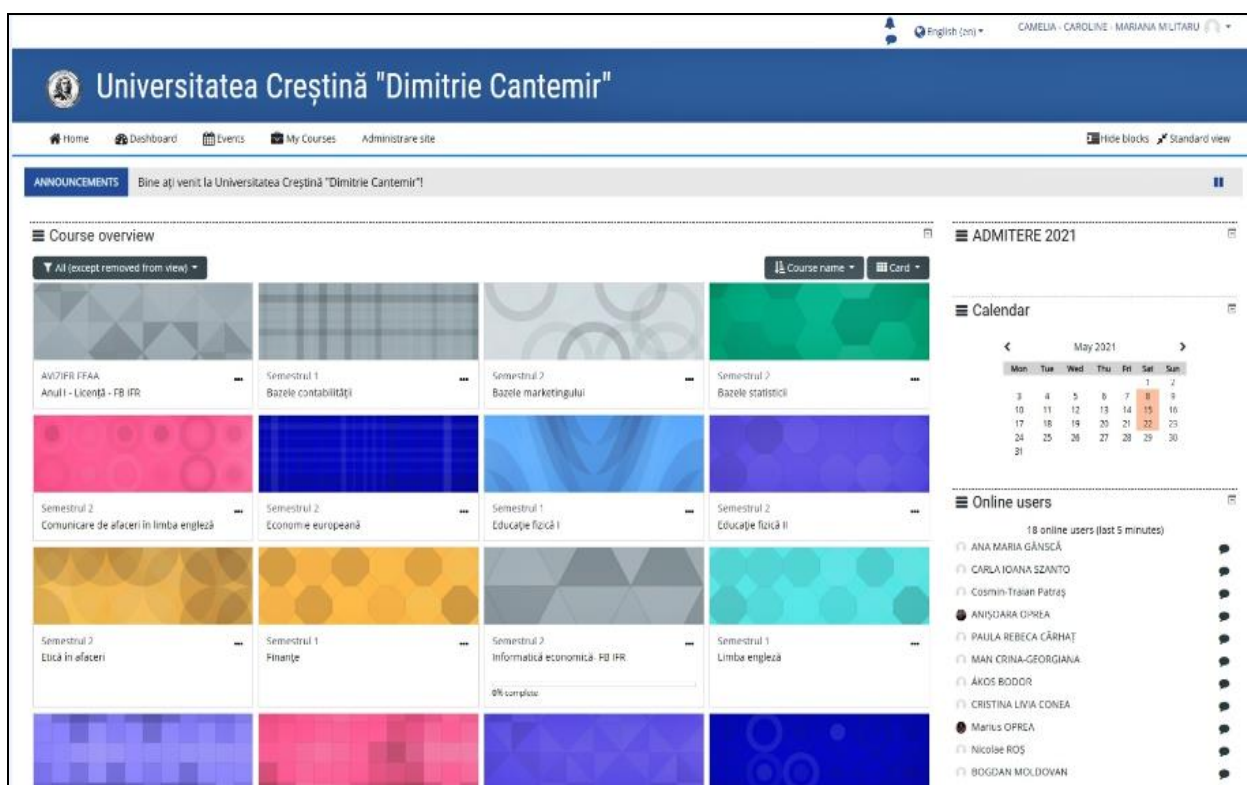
English (en) ▾ CAMELIA - CAROLINE - MARIANA MILITARU ▾

Universitatea Creştină "Dimitrie Cantemir"

Home Dashboard Events My Courses Administrare site

Hide blocks Standard view

ANNOUNCEMENTS Bine aţi venit la Universitatea Creştină "Dimitrie Cantemir"!

Course overview

All (except removed from view) ▾

Course name ▾ Card ▾

AVIZIER FEAA
Anul I - Licență - FB IFR

Semestrul 1
Bazele contabilității

Semestrul 2
Bazele marketingului

Semestrul 2
Bazele statisticii

Semestrul 2
Comunicare de afaceri în limba engleză

Semestrul 2
Economie europeană

Semestrul 1
Educație fizică I

Semestrul 2
Educație fizică II

Semestrul 2
Etică în afaceri

Semestrul 1
Finanțe

Semestrul 2
Informatică economică FB IFR

0% complete

Semestrul 1
Limba engleză

ADMITERE 2021

Calendar

May 2021

| Mon | Tue | Wed | Thu | Fri | Sat | Sun |
|---|---|---|---|---|---|---|
| | | | | | 1 | 2 |
| 3 | 4 | 5 | 6 | 7 | 8 | 9 |
| 10 | 11 | 12 | 13 | 14 | 15 | 16 |
| 17 | 18 | 19 | 20 | 21 | 22 | 23 |
| 24 | 25 | 26 | 27 | 28 | 29 | 30 |
| 31 | | | | | | |

Online users

18 online users (last 5 minutes)

ANA MARIA GÂNSCĂ
CARLA IOANA SZANTO
Cosmin-Traian Patraş
ANIŞOARA OPREA
PAULA REBECA CÂRHAŢ
MAN CRINA-GEORGIANA
ÁKOS BODOR
CRISTINA LIVIA CONEA
Marius OPREA
Nicolae ROŞ
BOGDAN MOLDOVAN